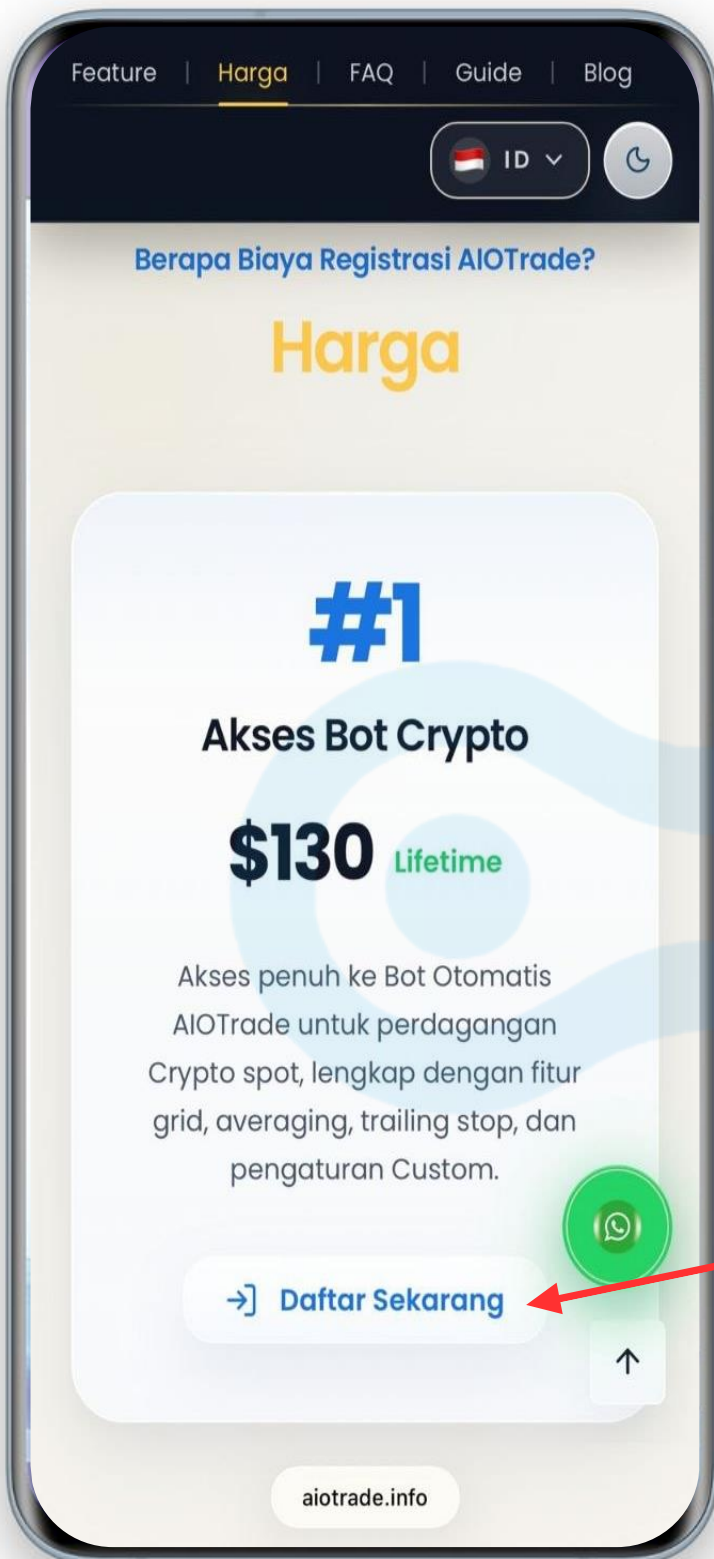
Feature | Harga | FAQ | Guide | Blog

ID

Berapa Biaya Registrasi AIOTrade?

Harga

#1

Akses Bot Crypto

$130 Lifetime

Akses penuh ke Bot Otomatis AIOTrade untuk perdagangan Crypto spot, lengkap dengan fitur grid, averaging, trailing stop, dan pengaturan Custom.

Daftar Sekarang

aiotrade.info